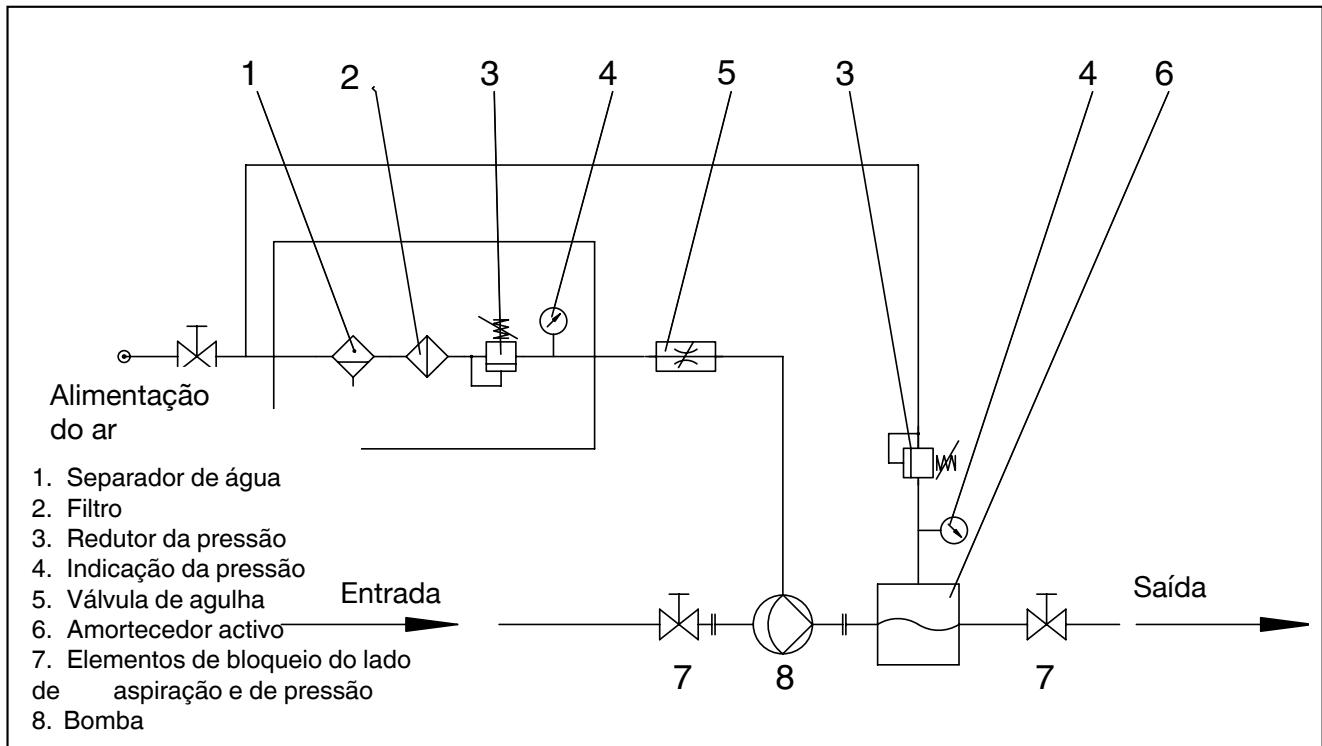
1 2 3 4 5 3 4 6

Alimentação do ar

1. Separador de água
2. Filtro
3. Redutor da pressão
4. Indicação da pressão
5. Válvula de agulha
6. Amortecedor activo
7. Elementos de bloqueio do lado de aspiração e de pressão
8. Bomba

Entrada

Saída

7 8 7